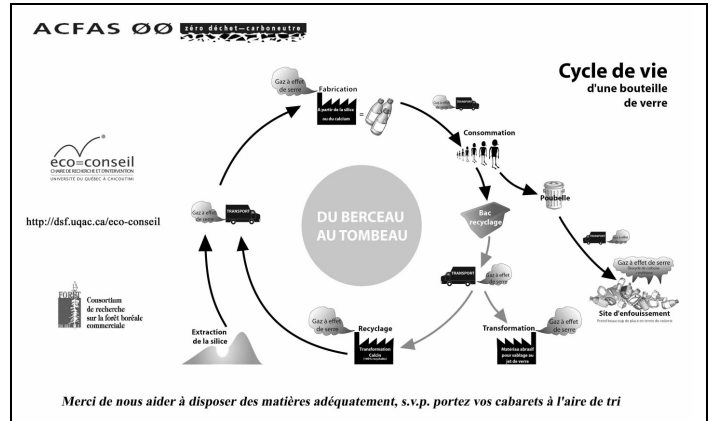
ACFAS ØØ zéro déchet–carboneutre

Cycle de vie
d'une bouteille
de verre

éco=conseil
CHAIRE DE RECHERCHE ET D'INTERVENTION
UNIVERSITÉ DU QUÉBEC À CHICOUTIMI

http://dsf.uqac.ca/eco-conseil

FORÊT
Consortium de recherche sur la forêt boréale commerciale

Gaz à effet de serre
Fabrication
À partir de la silice ou du calcium

Gaz à effet de serre

Consommation

Poubelle

Bac recyclage

Gaz à effet de serre

TRANSPORT

DU BERCEAU AU TOMBEAU

Gaz à effet de serre

Gaz à effet de serre

Site d'enfouissement

TRANSPORT

Gaz à effet de serre

Gaz à effet de serre
Recyclage
Transformation Calcin

Transformation
Matériau abrasif pour sablage au jet de verre

Gaz à effet de serre

Extraction de la silice

Merci de nous aider à disposer des matières adéquatement, s.v.p. portez vos cabarets à l'aire de tri